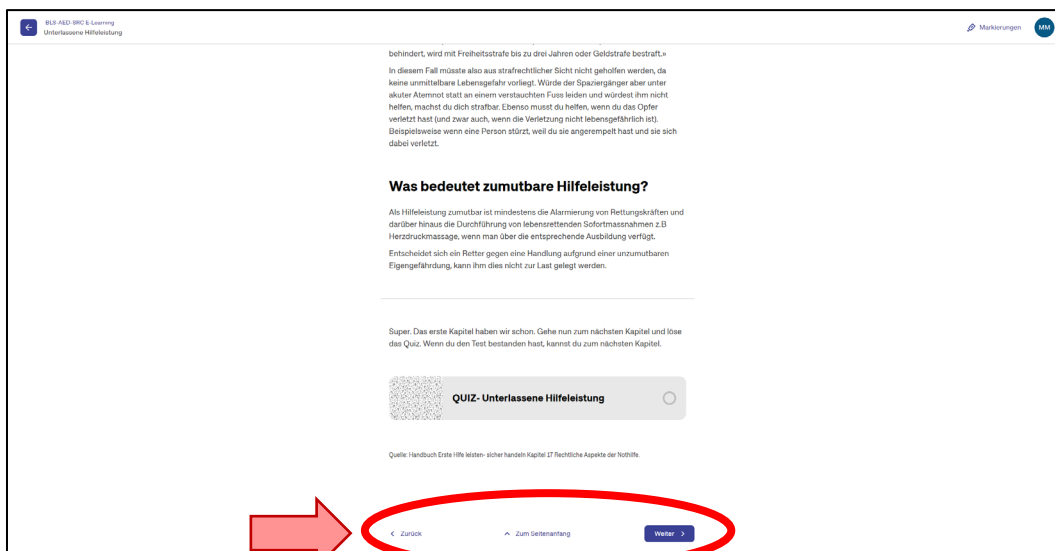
BLS-AED-SRC E-Learning
Unterlassene Hilfeleistung

Markierungen MM

behindert, wird mit Freiheitsstrafe bis zu drei Jahren oder Geldstrafe bestraft.»

In diesem Fall müsste also aus strafrechtlicher Sicht nicht geholfen werden, da keine unmittelbare Lebensgefahr vorliegt. Würde der Spaziergänger aber unter akuter Atemnot statt an einem verstauchten Fuss leiden und würdest ihm nicht helfen, machst du dich strafbar. Ebenso musst du helfen, wenn du das Opfer verletzt hast (und zwar auch, wenn die Verletzung nicht lebensgefährlich ist). Beispielsweise wenn eine Person stürzt, weil du sie angerempelt hast und sie sich dabei verletzt.

Was bedeutet zumutbare Hilfeleistung?

Als Hilfeleistung zumutbar ist mindestens die Alarmierung von Rettungskräften und darüber hinaus die Durchführung von lebensrettenden Sofortmassnahmen z.B Herzdruckmassage, wenn man über die entsprechende Ausbildung verfügt.

Entscheidet sich ein Retter gegen eine Handlung aufgrund einer unzumutbaren Eigengefährdung, kann ihm dies nicht zur Last gelegt werden.

Super. Das erste Kapitel haben wir schon. Gehe nun zum nächsten Kapitel und löse das Quiz. Wenn du den Test bestanden hast, kannst du zum nächsten Kapitel.

QUIZ- Unterlassene Hilfeleistung

Quelle: Handbuch Erste Hilfe leisten- sicher handeln Kapitel 17 Rechtliche Aspekte der Nothilfe.

< Zurück

^ Zum Seitenanfang

Weiter >